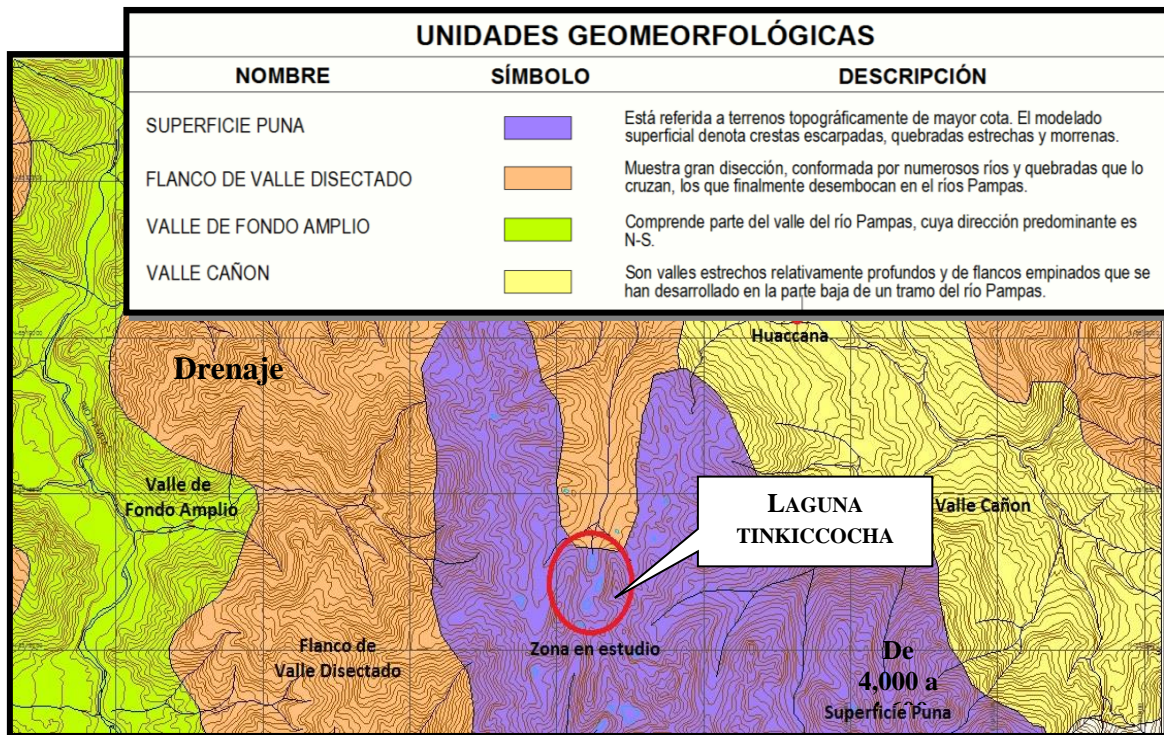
UNIDADES GEOMEORFOLÓGICAS

| NOMBRE | SÍMBOLO | DESCRIPCIÓN |
|---|---|---|
| SUPERFICIE PUNA | | Está referida a terrenos topográficamente de mayor cota. El modelado superficial denota crestas escarpadas, quebradas estrechas y morrenas. |
| FLANCO DE VALLE DISECTADO | | Muestra gran disección, conformada por numerosos ríos y quebradas que lo cruzan, los que finalmente desembocan en el ríos Pampas. |
| VALLE DE FONDO AMPLIO | | Comprende parte del valle del río Pampas, cuya dirección predominante es N-S. |
| VALLE CAÑON | | Son valles estrechos relativamente profundos y de flancos empinados que se han desarrollado en la parte baja de un tramo del río Pampas. |

Huaccana

Drenaje

Valle de Fondo Amplio

LAGUNA TINKICCOCHA

Valle Cañon

Flanco de Valle Disectado

Zona en estudio

De 4,000 a

Superficie Puna